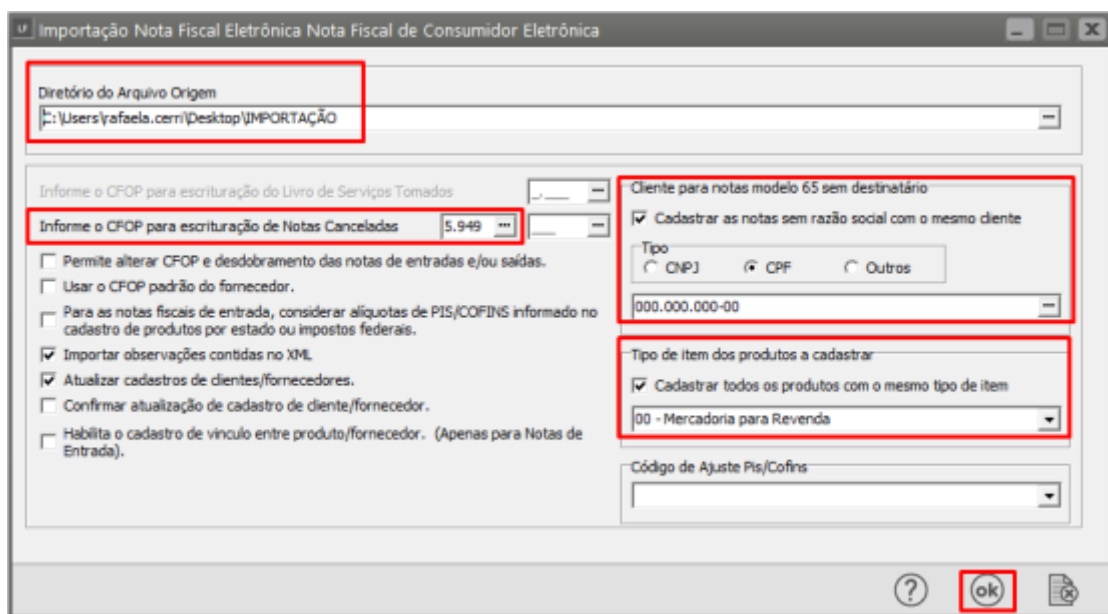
Importação Nota Fiscal Eletrônica Nota Fiscal de Consumidor Eletrônica

Diretório do Arquivo Origem
C:\Users\rafaela.cerri\Desktop\IMPORTAÇÃO

Informe o CFOP para escrituração do Livro de Serviços Tomados
_._____

Informe o CFOP para escrituração de Notas Canceladas 5.949

Permite alterar CFOP e desdobramento das notas de entradas e/ou saídas.

Usar o CFOP padrão do fornecedor.

Para as notas fiscais de entrada, considerar alíquotas de PIS/COFINS informado no cadastro de produtos por estado ou impostos federais.

Importar observações contidas no XML

Atualizar cadastros de clientes/fornecedores.

Confirmar atualização de cadastro de cliente/fornecedor.

Habilita o cadastro de vinculo entre produto/fornecedor. (Apenas para Notas de Entrada).

Cliente para notas modelo 65 sem destinatário

Cadastrar as notas sem razão social com o mesmo cliente

Tipo
CNPJ CPF Outros

000.000.000-00

Tipo de item dos produtos a cadastrar

Cadastrar todos os produtos com o mesmo tipo de item

00 - Mercadoria para Revenda

Código de Ajuste Pis/Cofins

?
ok